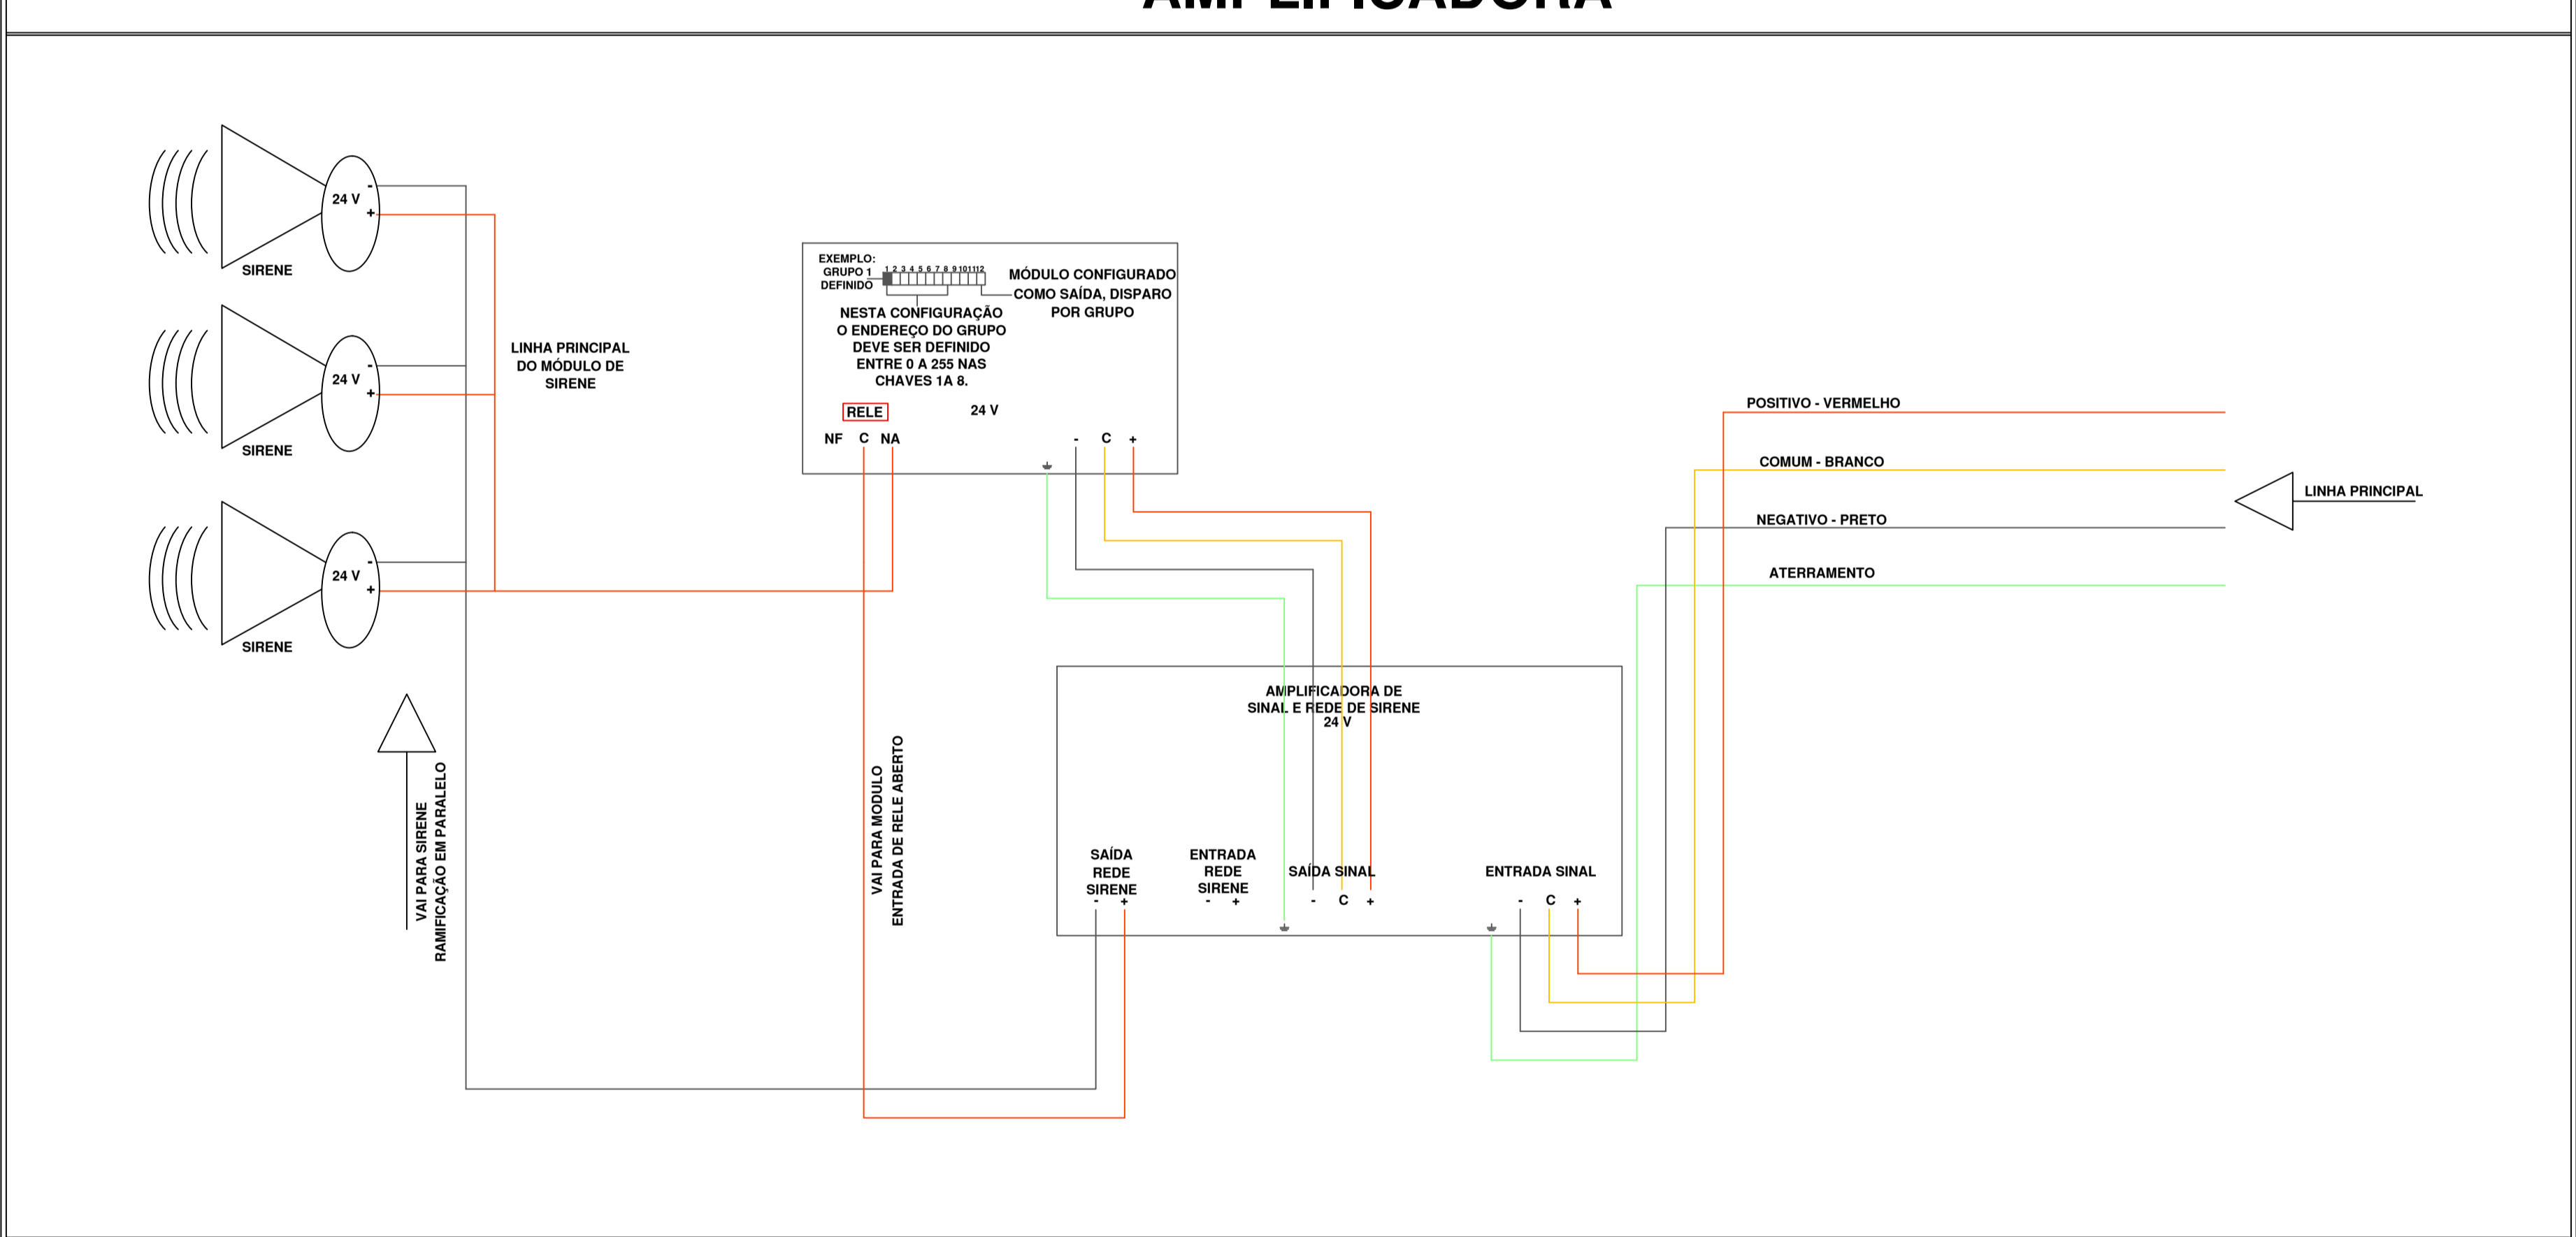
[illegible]

24 V
-
+
SIRENE

24 V
-
+
SIRENE

24 V
-
+
SIRENE

LINHA PRINCIPAL DO MÓDULO DE SIRENE

EXEMPLO:
GRUPO 1
DEFINIDO
1 2 3 4 5 6 7 8 9 10 11 12
MÓDULO CONFIGURADO COMO SAÍDA, DISPARO POR GRUPO

NESTA CONFIGURAÇÃO O ENDEREÇO DO GRUPO DEVE SER DEFINIDO ENTRE 0 A 255 NAS CHAVES 1A 8.

RELE
24 V
NF C NA
- C +

POSITIVO - VERMELHO
COMUM - BRANCO
LINHA PRINCIPAL
NEGATIVO - PRETO
ATERRAMENTO

AMPLIFICADORA DE SINAL E REDE DE SIRENE 24 V

VAI PARA SIRENE RAMIFICAÇÃO EM PARALELO

VAI PARA MODULO ENTRADA DE RELE ABERTO

SAÍDA REDE SIRENE
- +
ENTRADA REDE SIRENE
- +
SAÍDA SINAL
- C +
ENTRADA SINAL
- C +